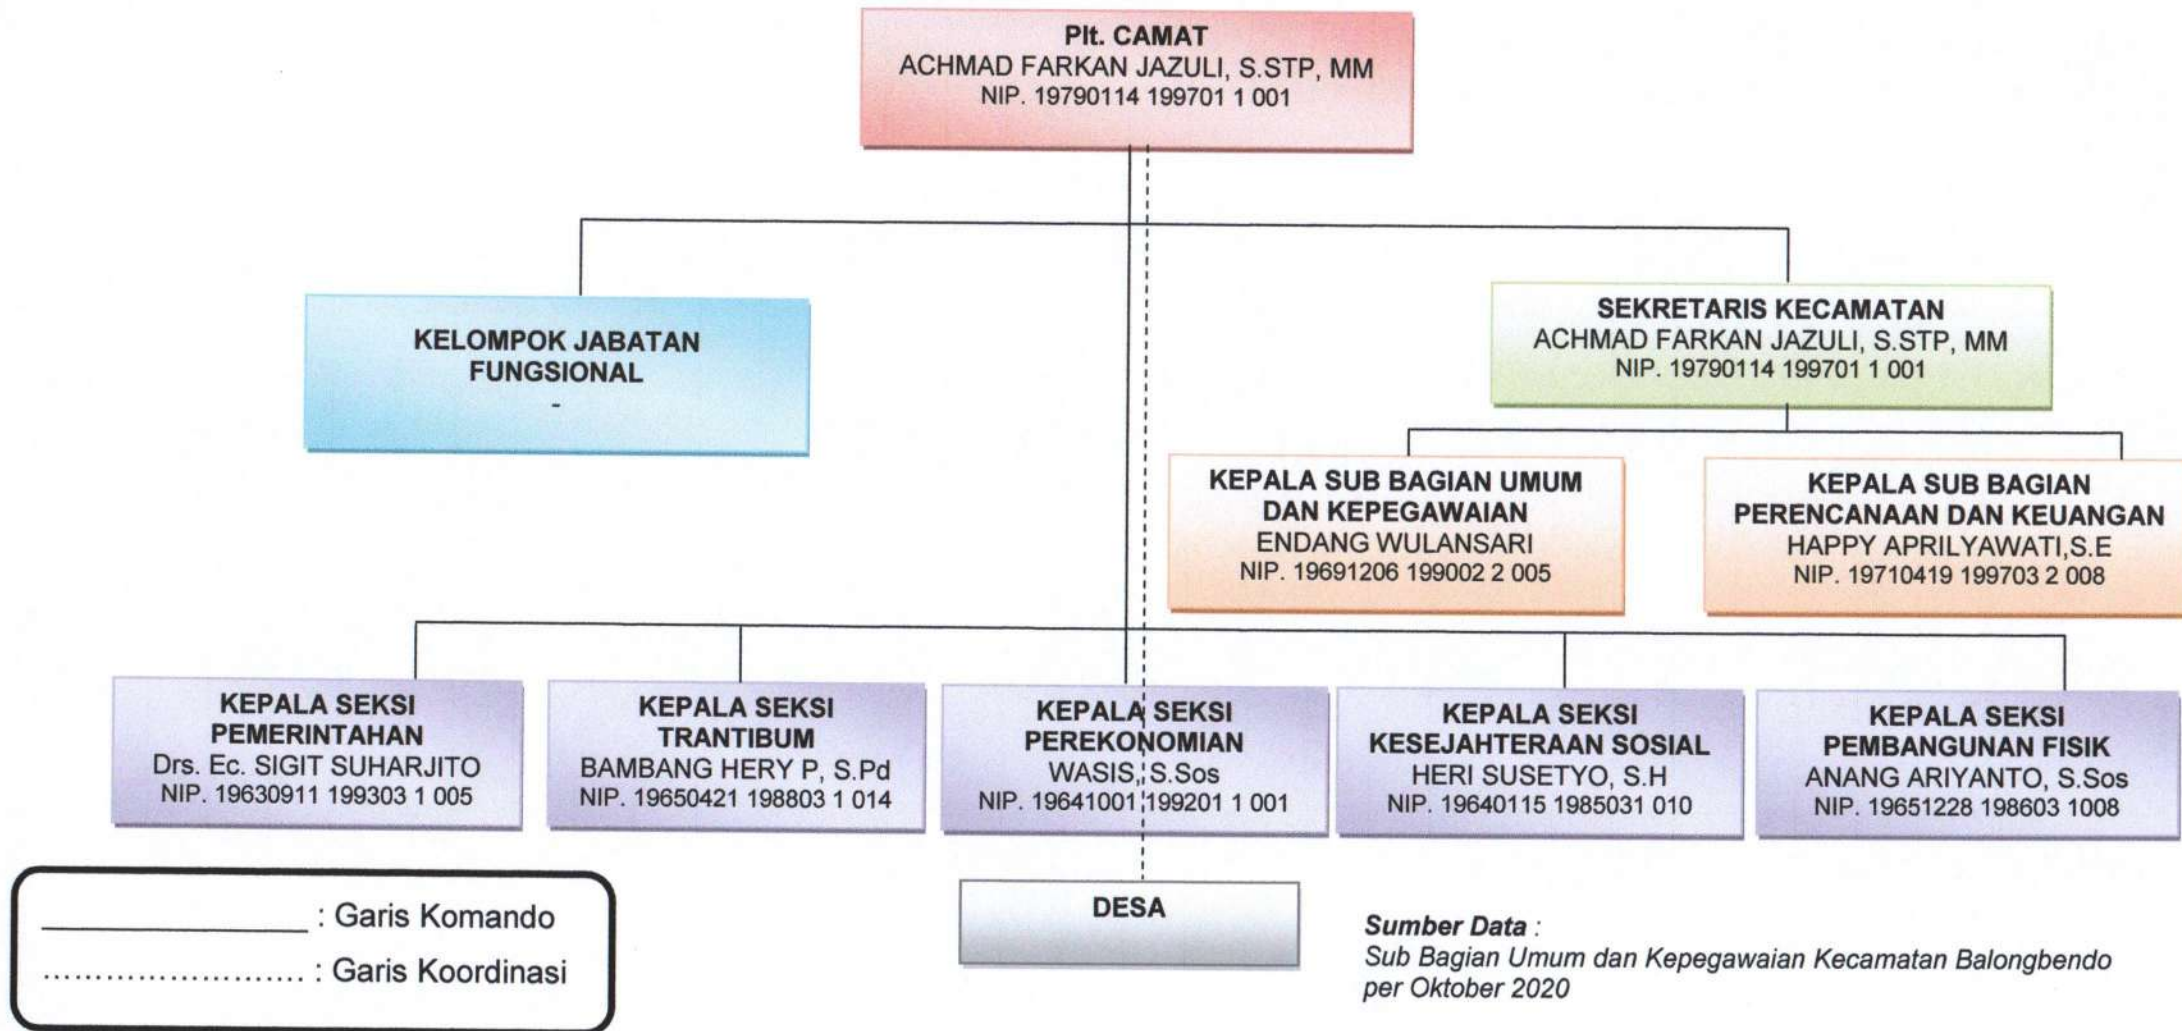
Plt. CAMAT
ACHMAD FARKAN JAZULI, S.STP, MM
NIP. 19790114 199701 1 001

KELOMPOK JABATAN FUNGSIONAL
-

SEKRETARIS KECAMATAN
ACHMAD FARKAN JAZULI, S.STP, MM
NIP. 19790114 199701 1 001

KEPALA SUB BAGIAN UMUM DAN KEPEGAWAIAN
ENDANG WULANSARI
NIP. 19691206 199002 2 005

KEPALA SUB BAGIAN PERENCANAAN DAN KEUANGAN
HAPPY APRILYAWATI,S.E
NIP. 19710419 199703 2 008

KEPALA SEKSI PEMERINTAHAN
Drs. Ec. SIGIT SUHARJITO
NIP. 19630911 199303 1 005

KEPALA SEKSI TRANTIBUM
BAMBANG HERY P, S.Pd
NIP. 19650421 198803 1 014

KEPALA SEKSI PEREKONOMIAN
WASIS, S.Sos
NIP. 19641001 199201 1 001

KEPALA SEKSI KESEJAHTERAAN SOSIAL
HERI SUSETYO, S.H
NIP. 19640115 1985031 010

KEPALA SEKSI PEMBANGUNAN FISIK
ANANG ARIYANTO, S.Sos
NIP. 19651228 198603 1008

DESA

______________ : Garis Komando
........................ : Garis Koordinasi

Sumber Data :
Sub Bagian Umum dan Kepegawaian Kecamatan Balongbendo per Oktober 2020